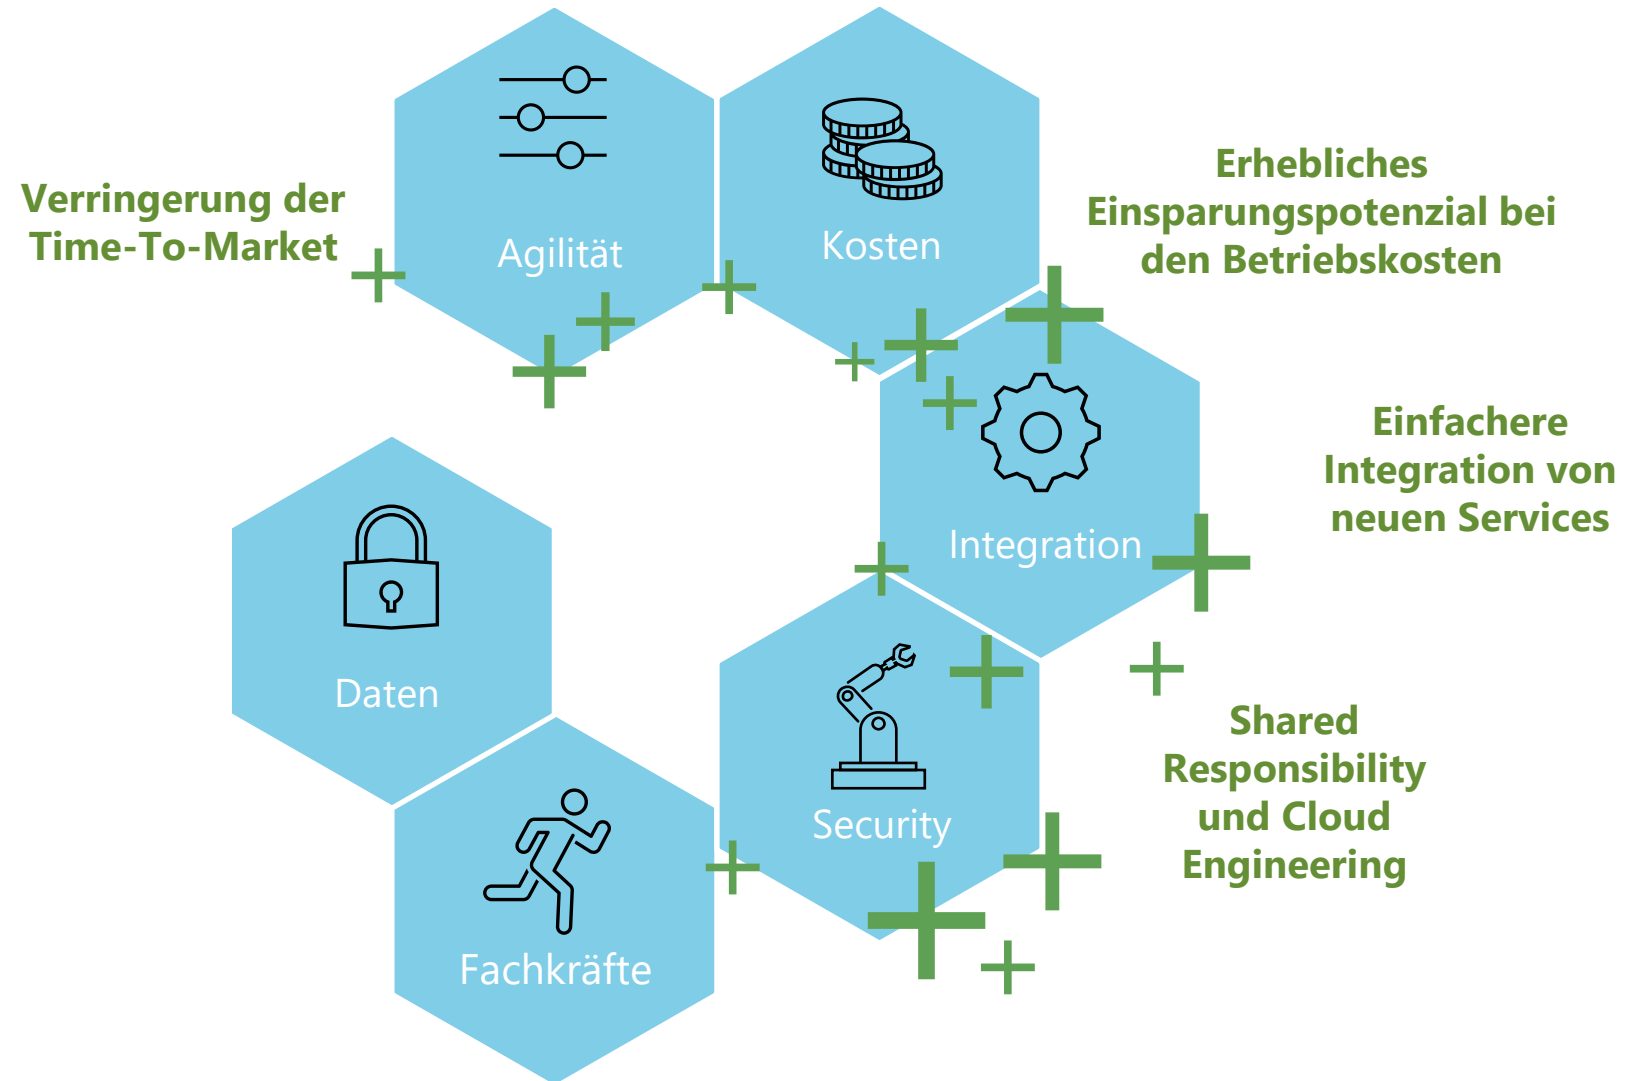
Verringerung der Time-To-Market

Agilität

Kosten

Erhebliches Einsparungspotenzial bei den Betriebskosten

Integration

Einfachere Integration von neuen Services

Daten

Security

Shared Responsibility und Cloud Engineering

Fachkräfte